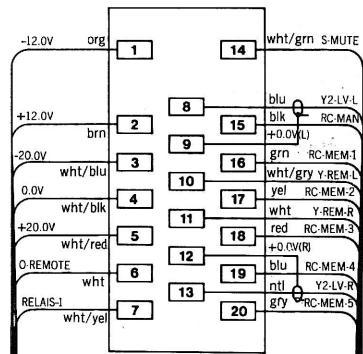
-12.0V
org
1
+12.0V
brn
2
-20.0V
wht/blu
3
0.0V
wht/blk
4
+20.0V
wht/red
5
O-REMOTE
wht
6
RELAIS-I
wht/yel
7
8
9
10
11
12
13
14
wht/grn S-MUTE
blu Y2-LV-L
15
blk RC-MAN
+0.0V(L)
16
grn RC-MEM-1
wht/gry Y-REM-L
17
yel RC-MEM-2
wht Y-REM-R
18
red RC-MEM-3
+0.0V(R)
19
blu RC-MEM-4
ntl Y2-LV-R
20
gry RC-MEM-5